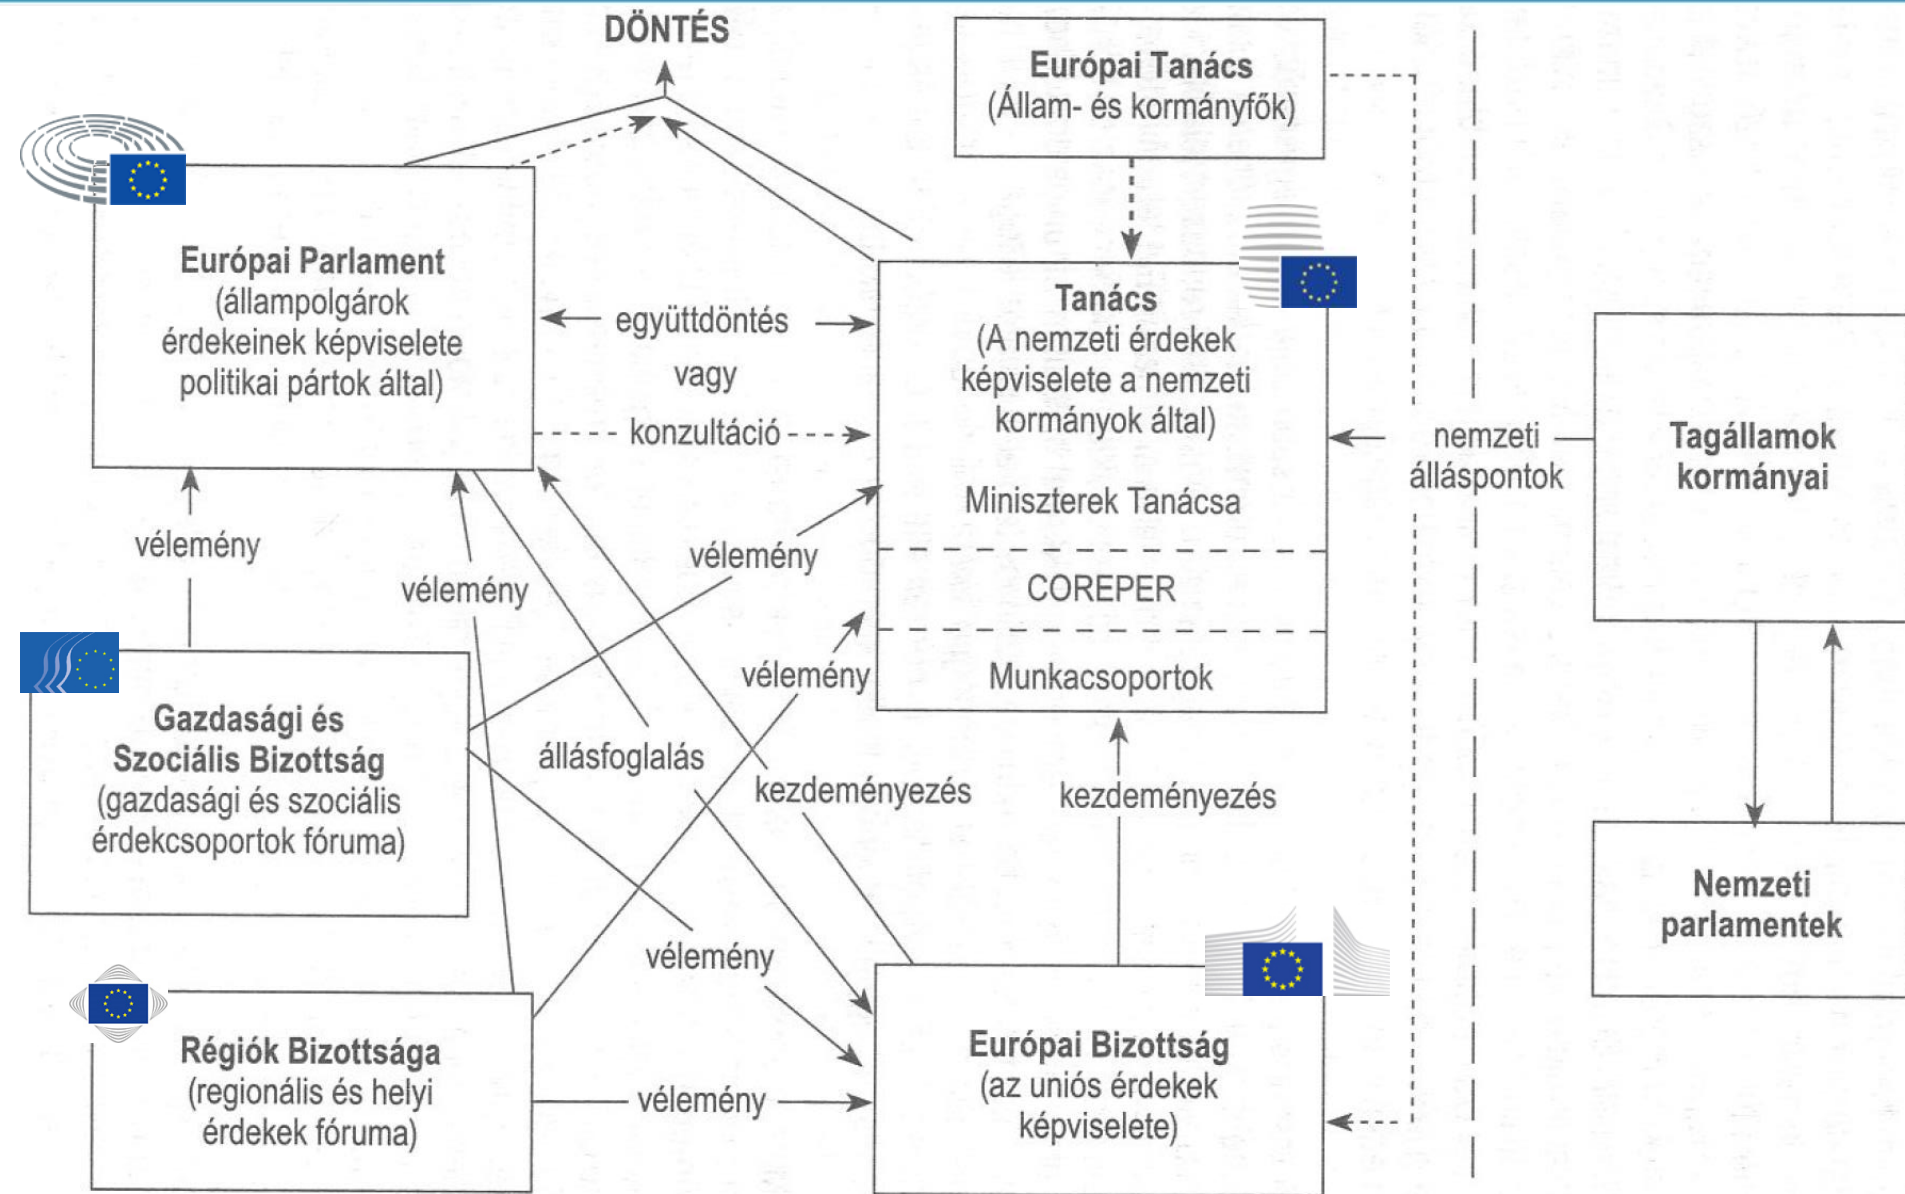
DÖNTÉS

Európai Tanács
(Állam- és kormányfők)

Európai Parlament
(állampolgárok érdekeinek képviselete politikai pártok által)

együttdöntés
vagy
konzultáció

Tanács
(A nemzeti érdekek képviselete a nemzeti kormányok által)

Miniszterek Tanácsa

COREPER

Munkacsoportok

nemzeti álláspontok

Tagállamok kormányai

vélemény

vélemény

vélemény

vélemény

Gazdasági és Szociális Bizottság
(gazdasági és szociális érdekcsoportok fóruma)

állásfoglalás

kezdeményezés

kezdeményezés

vélemény

Nemzeti parlamentek

Régiók Bizottsága
(regionális és helyi érdekek fóruma)

vélemény

Európai Bizottság
(az uniós érdekek képviselete)